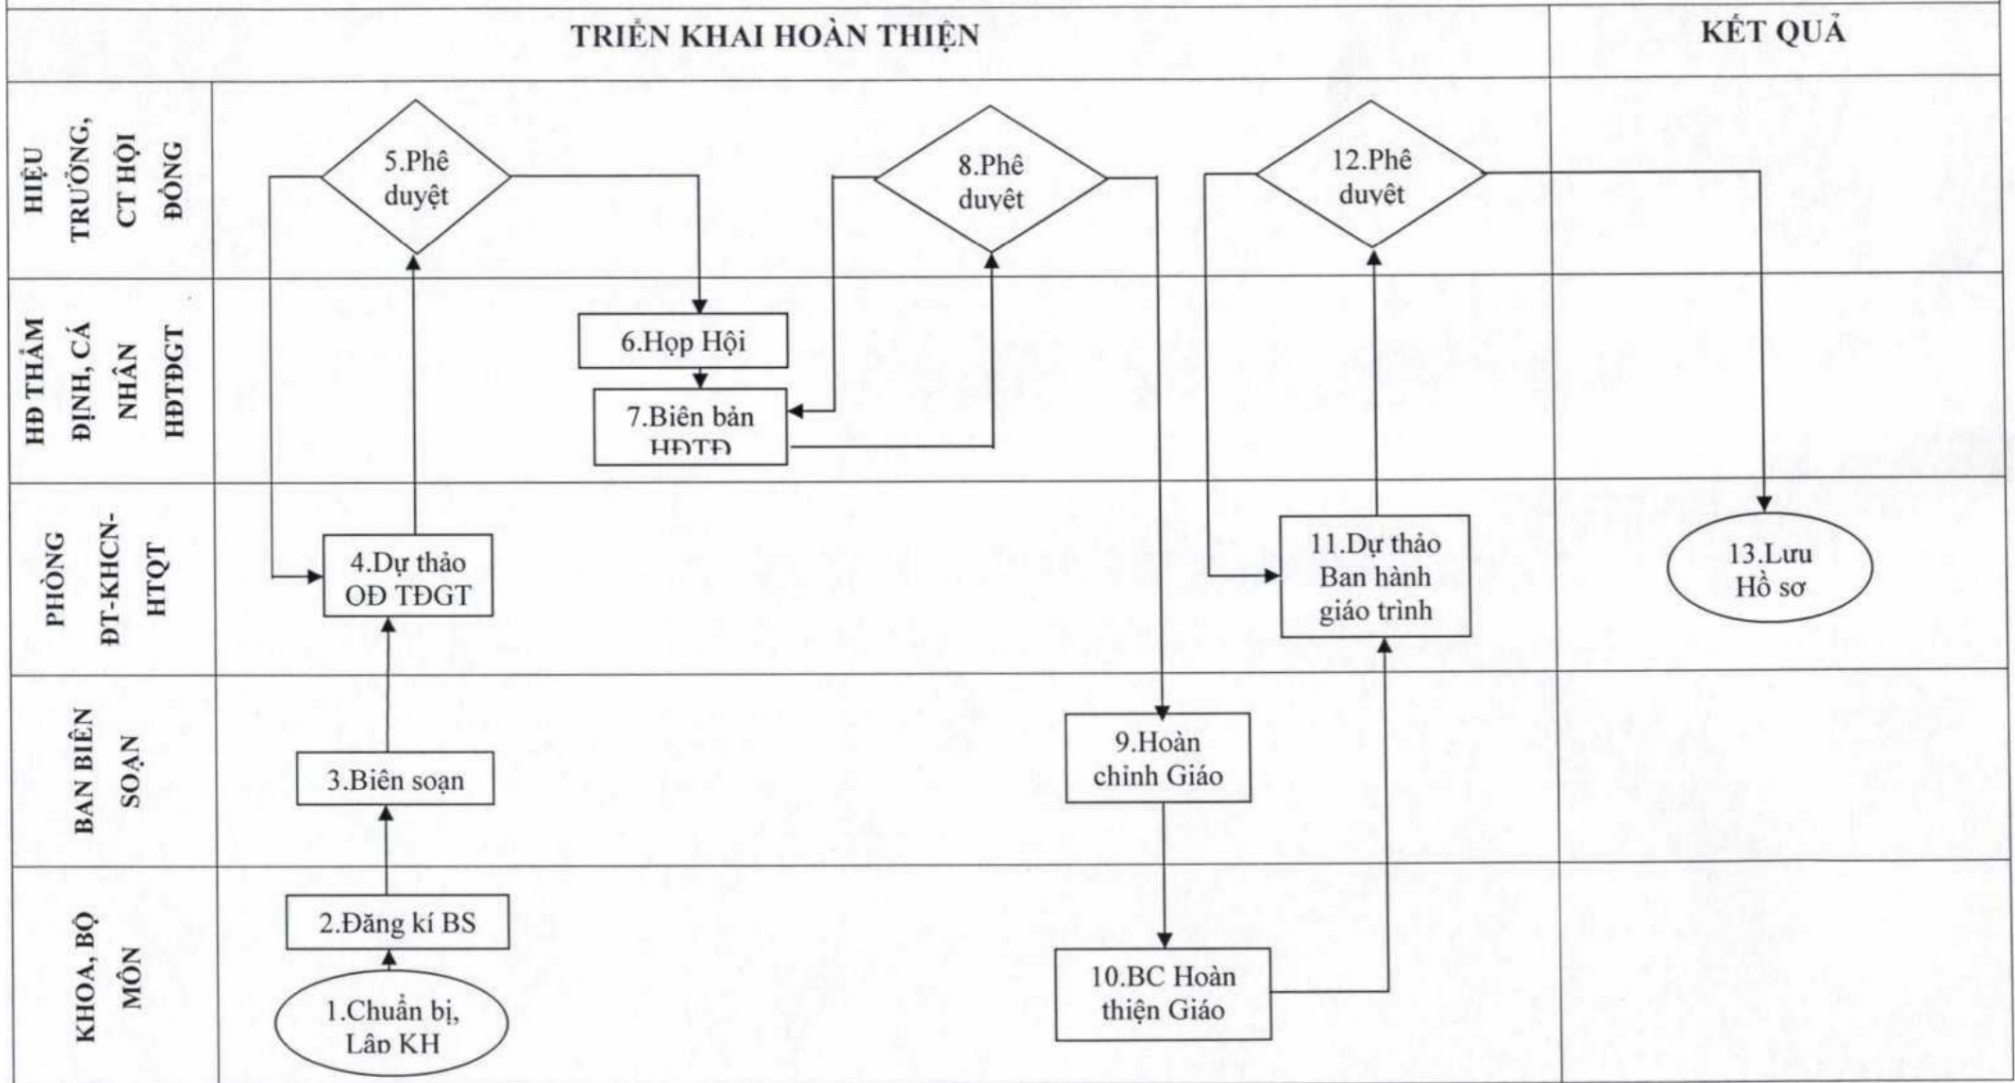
TRIỂN KHAI HOÀN THIỆN

KẾT QUẢ

HIỆU TRƯỞNG, CT HỘI ĐỒNG

5.Phê duyệt

8.Phê duyệt

12.Phê duyệt

HĐ THẨM ĐỊNH, CÁ NHÂN HĐTĐGT

6.Họp Hội

7.Biên bản HĐTĐ

PHÒNG ĐT-KHCN-HTQT

4.Dự thảo QĐ TĐGT

11.Dự thảo Ban hành giáo trình

13.Lưu Hồ sơ

BAN BIÊN SOẠN

3.Biên soạn

9.Hoàn chỉnh Giáo

KHOA, BỘ MÔN

2.Đăng kí BS

1.Chuẩn bị, Lập KH

10.BC Hoàn thiện Giáo